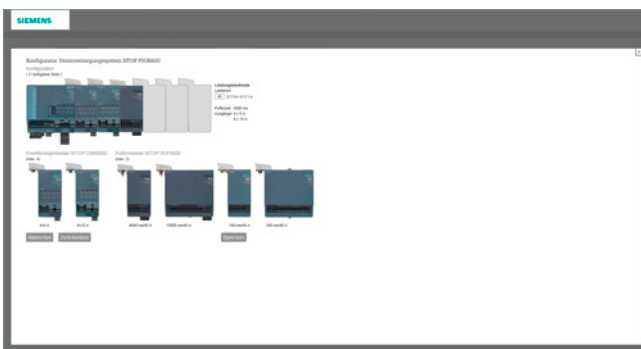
SIEMENS

Konfigurator Stromversorgungssystem SITOP PSU8600

Konfiguration

(1 verfügbarer Slots)

Leistungsmerkmale

Lastpfade

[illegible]

Pufferzeit: 4000 ms

Ausgänge: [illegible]

Erweiterungsmodule SITOP CNX8600

Info: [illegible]

Puffermodule SITOP BUF8600

Info: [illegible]

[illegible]

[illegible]

4000 ms/40 A

10000 ms/40 A

100 ms/40 A

300 ms/40 A

Abbrechen

Zurücksetzen

Speichern